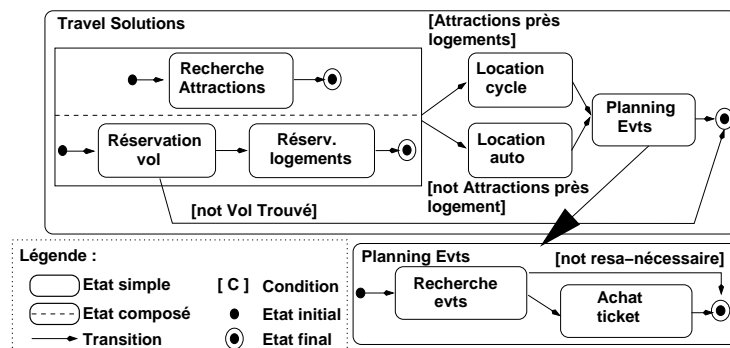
Travel Solutions

Recherche Attractions

Réservation vol

Réserv. logements

[Attractions près logements]

Location cycle

Location auto

Planning Evts

[not Attractions près logement]

[not Vol Trouvé]

Légende :

Etat simple

Etat composé

Transition

[ C ] Condition

Etat initial

Etat final

Planning Evts

Recherche evts

[not resa–nécessaire]

Achat ticket